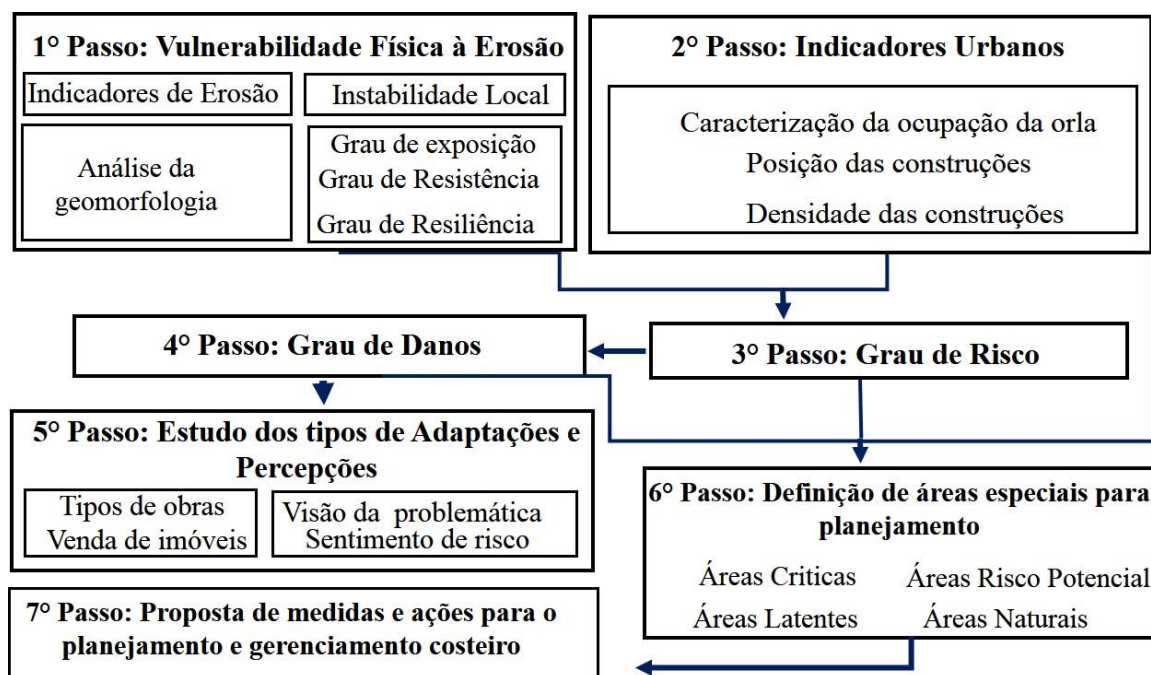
1° Passo: Vulnerabilidade Física à Erosão

Indicadores de Erosão

Instabilidade Local

Análise da geomorfologia

Grau de exposição
Grau de Resistência
Grau de Resiliência

2° Passo: Indicadores Urbanos

Caracterização da ocupação da orla
Posição das construções
Densidade das construções

4° Passo: Grau de Danos

3° Passo: Grau de Risco

5° Passo: Estudo dos tipos de Adaptações e Percepções

Tipos de obras
Venda de imóveis

Visão da problemática
Sentimento de risco

6° Passo: Definição de áreas especiais para planejamento

Áreas Criticas
Áreas Risco Potencial
Áreas Latentes
Áreas Naturais

7° Passo: Proposta de medidas e ações para o planejamento e gerenciamento costeiro